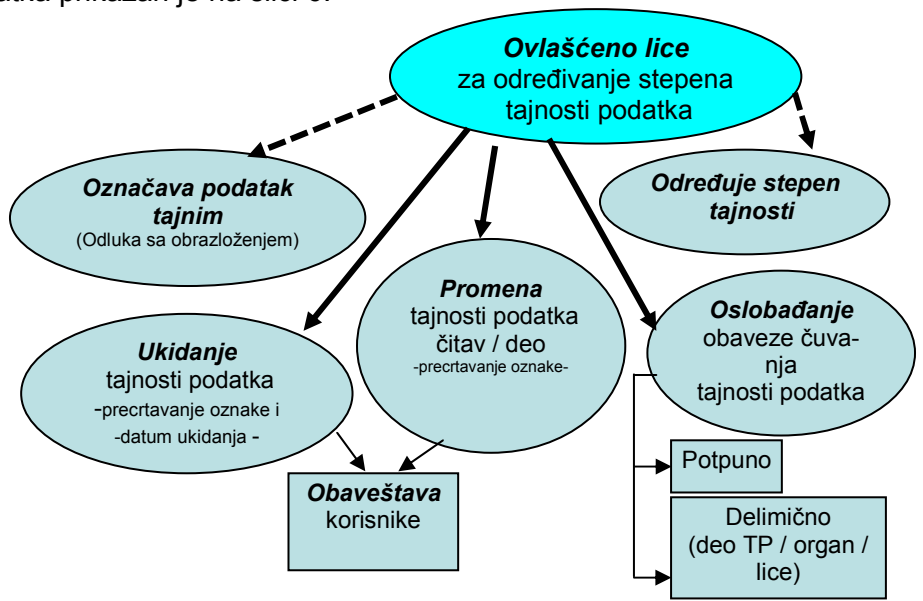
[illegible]atka prikazan je na slici 5.

***Ovlašćeno lice*** za određivanje stepena tajnosti podatka

***Označava podatak tajnim*** (Odluka sa obrazloženjem)

***Određuje stepen tajnosti***

***Promena*** tajnosti podatka čitav / deo -precrtavanje oznake-

***Ukidanje*** tajnosti podatka -precrtavanje oznake i -datum ukidanja -

***Oslobađanje*** obaveze čuvanja tajnosti podatka

***Obaveštava*** korisnike

Potpuno

Delimično (deo TP / organ / lice)